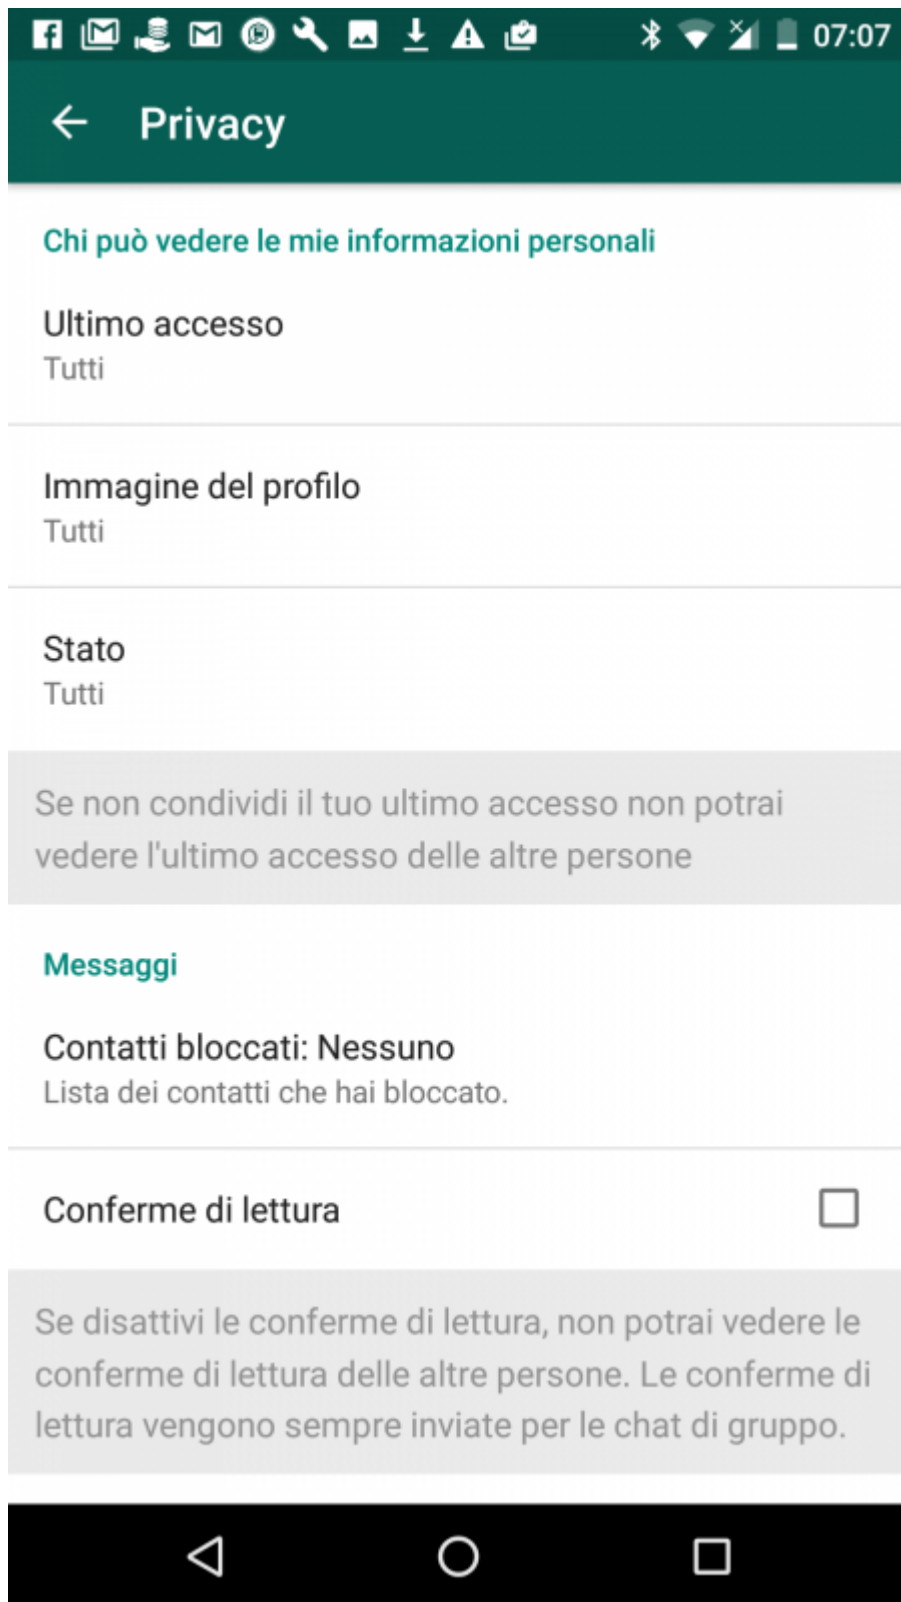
07:07

Privacy

Chi può vedere le mie informazioni personali

Ultimo accesso
Tutti

Immagine del profilo
Tutti

Stato
Tutti

Se non condividi il tuo ultimo accesso non potrai vedere l'ultimo accesso delle altre persone

Messaggi

Contatti bloccati: Nessuno
Lista dei contatti che hai bloccato.

Conferme di lettura

Se disattivi le conferme di lettura, non potrai vedere le conferme di lettura delle altre persone. Le conferme di lettura vengono sempre inviate per le chat di gruppo.